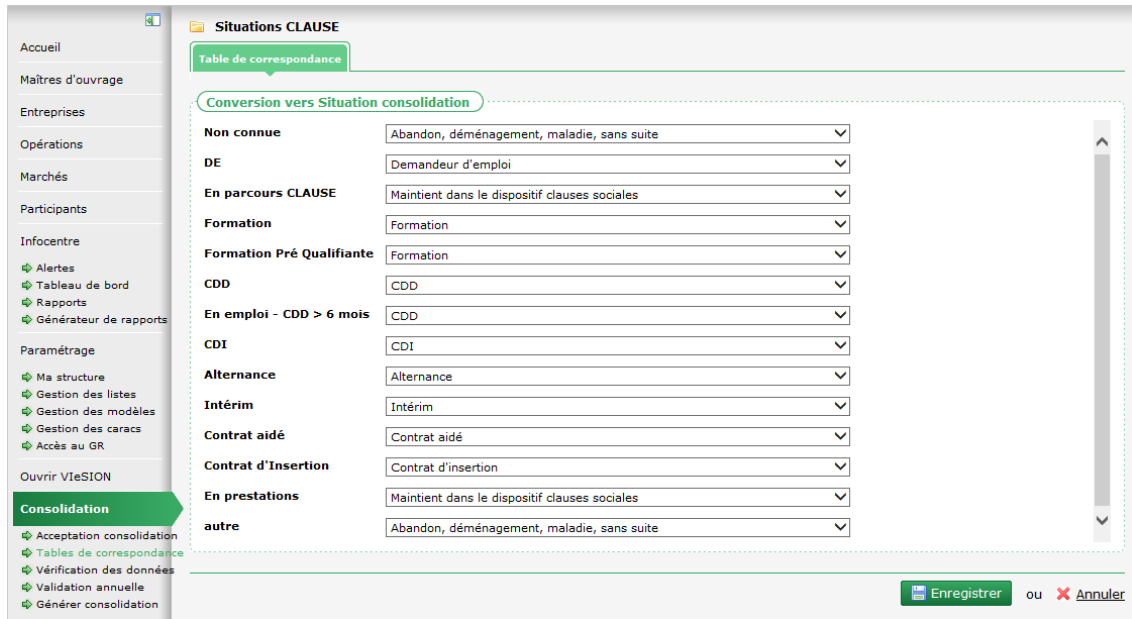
Accueil
Maîtres d'ouvrage
Entreprises
Opérations
Marchés
Participants
Infocentre
Alertes
Tableau de bord
Rapports
Générateur de rapports
Paramétrage
Ma structure
Gestion des listes
Gestion des modèles
Gestion des caracs
Accès au GR
Ouvrir VIeSION
Consolidation
Acceptation consolidation
Tables de correspondance
Vérification des données
Validation annuelle
Générer consolidation

Situations CLAUSE

Table de correspondance

Conversion vers Situation consolidation

| | |
|---|---|
| Non connue | Abandon, déménagement, maladie, sans suite |
| DE | Demandeur d'emploi |
| En parcours CLAUSE | Maintient dans le dispositif clauses sociales |
| Formation | Formation |
| Formation Pré Qualifiante | Formation |
| CDD | CDD |
| En emploi - CDD > 6 mois | CDD |
| CDI | CDI |
| Alternance | Alternance |
| Intérim | Intérim |
| Contrat aidé | Contrat aidé |
| Contrat d'Insertion | Contrat d'insertion |
| En prestations | Maintient dans le dispositif clauses sociales |
| autre | Abandon, déménagement, maladie, sans suite |

Enregistrer ou Annuler